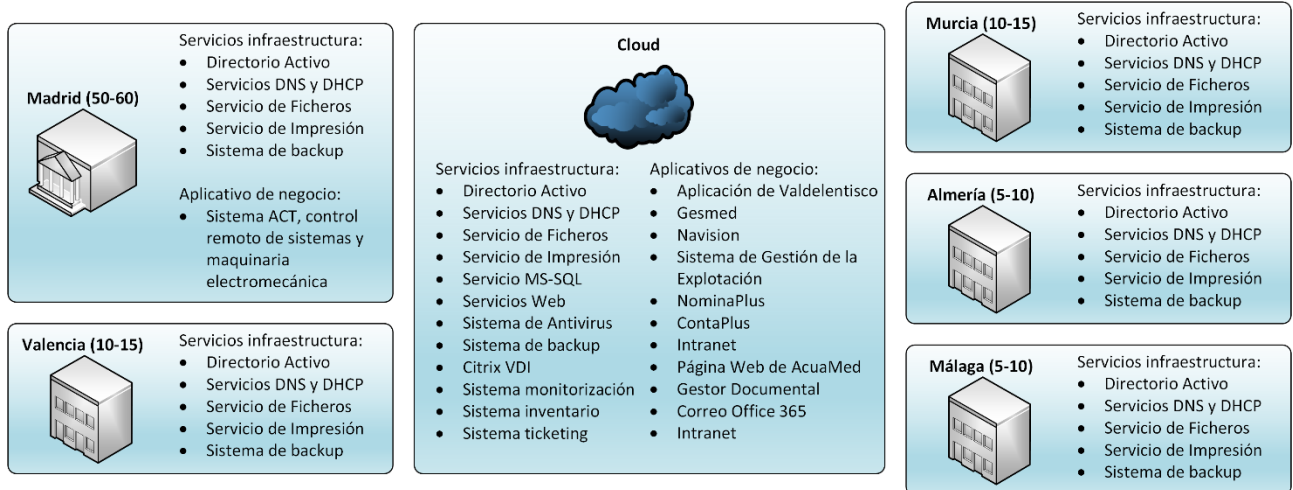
Madrid (50-60)

Servicios infraestructura:
- Directorio Activo
- Servicios DNS y DHCP
- Servicio de Ficheros
- Servicio de Impresión
- Sistema de backup

Aplicativo de negocio:
- Sistema ACT, control remoto de sistemas y maquinaria electromecánica

Valencia (10-15)

Servicios infraestructura:
- Directorio Activo
- Servicios DNS y DHCP
- Servicio de Ficheros
- Servicio de Impresión
- Sistema de backup

Cloud

Servicios infraestructura:
- Directorio Activo
- Servicios DNS y DHCP
- Servicio de Ficheros
- Servicio de Impresión
- Servicio MS-SQL
- Servicios Web
- Sistema de Antivirus
- Sistema de backup
- Citrix VDI
- Sistema monitorización
- Sistema inventario
- Sistema ticketing

Aplicativos de negocio:
- Aplicación de Valdelentisco
- Gesmed
- Navision
- Sistema de Gestión de la Explotación
- NominaPlus
- ContaPlus
- Intranet
- Página Web de AcuaMed
- Gestor Documental
- Correo Office 365
- Intranet

Murcia (10-15)

Servicios infraestructura:
- Directorio Activo
- Servicios DNS y DHCP
- Servicio de Ficheros
- Servicio de Impresión
- Sistema de backup

Almería (5-10)

Servicios infraestructura:
- Directorio Activo
- Servicios DNS y DHCP
- Servicio de Ficheros
- Servicio de Impresión
- Sistema de backup

Málaga (5-10)

Servicios infraestructura:
- Directorio Activo
- Servicios DNS y DHCP
- Servicio de Ficheros
- Servicio de Impresión
- Sistema de backup